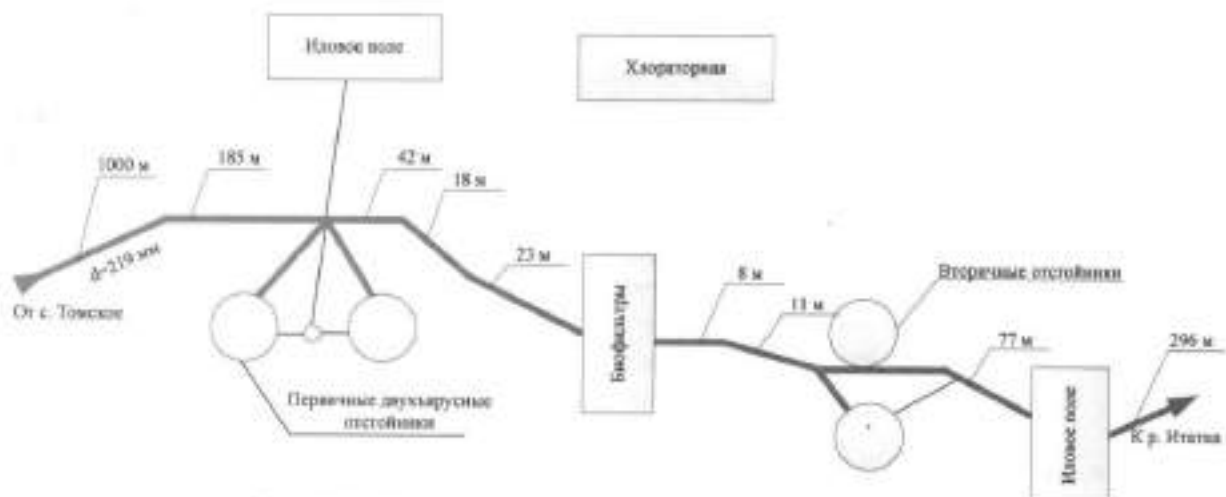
Иловое поле

Хлораторная

1000 м

185 м

42 м

18 м

23 м

Д=219 мм

От с. Томское

Первичные двухъярусные отстойники

Биофильтры

8 м

11 м

Вторичные отстойники

77 м

296 м

Иловое поле

К р. Итатка